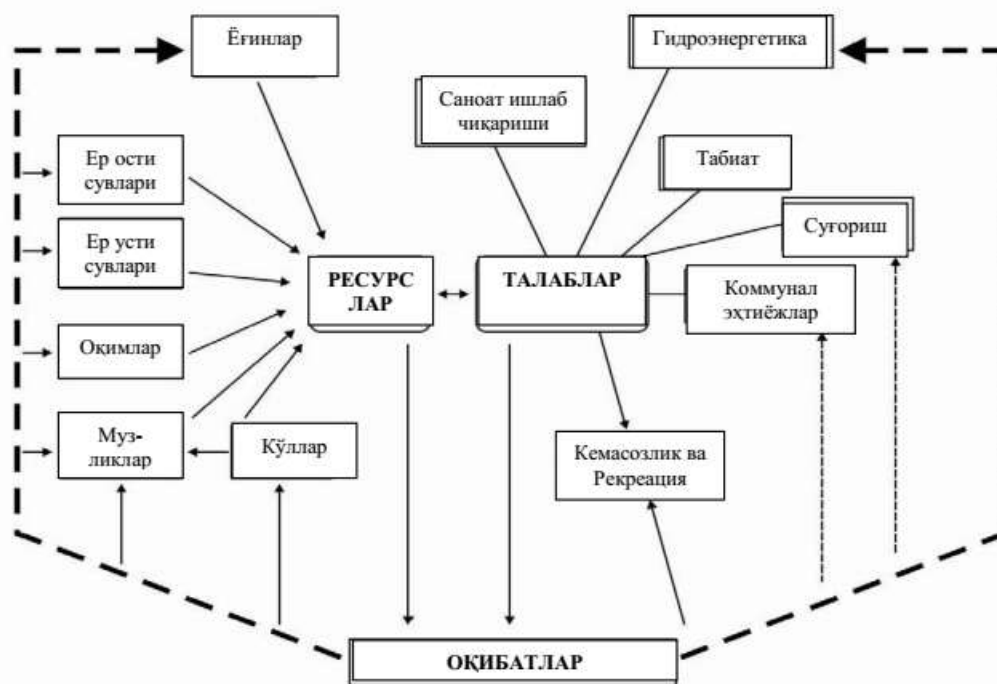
Ёғинлар

Гидроэнергетика

Саноат ишлаб чиқариши

Табиат

Ер ости сувлари

Суғориш

Ер усти сувлари

РЕСУРС ЛАР

ТАЛАБЛАР

Коммунал эҳтиёжлар

Оқимлар

Муз-ликлар

Кўллар

Кемасозлик ва Рекреация

ОҚИБАТЛАР